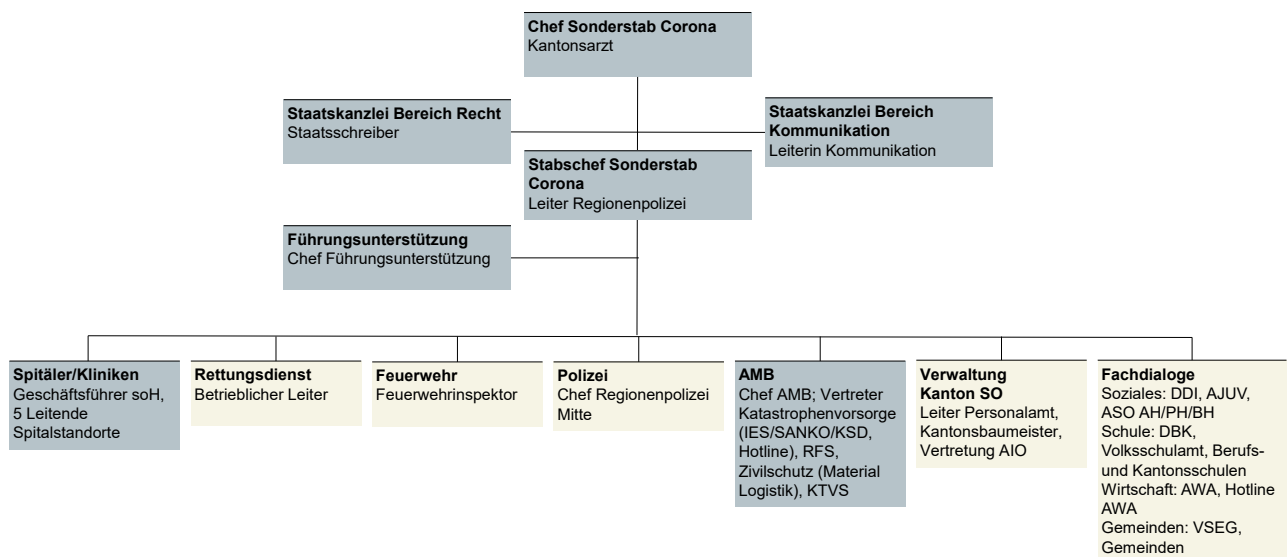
**Chef Sonderstab Corona**
Kantonsarzt

**Staatskanzlei Bereich Recht**
Staatsschreiber

**Staatskanzlei Bereich Kommunikation**
Leiterin Kommunikation

**Stabschef Sonderstab Corona**
Leiter Regionenpolizei

**Führungsunterstützung**
Chef Führungsunterstützung

**Spitäler/Kliniken**
Geschäftsführer soH, 5 Leitende Spitalstandorte

**Rettungsdienst**
Betrieblicher Leiter

**Feuerwehr**
Feuerwehrinspektor

**Polizei**
Chef Regionenpolizei Mitte

**AMB**
Chef AMB; Vertreter Katastrophenvorsorge (IES/SANKO/KSD, Hotline), RFS, Zivilschutz (Material Logistik), KTVS

**Verwaltung Kanton SO**
Leiter Personalamt, Kantonsbaumeister, Vertretung AIO

**Fachdialoge**
Soziales: DDI, AJUV, ASO AH/PH/BH
Schule: DBK, Volksschulamt, Berufs- und Kantonsschulen
Wirtschaft: AWA, Hotline AWA
Gemeinden: VSEG, Gemeinden